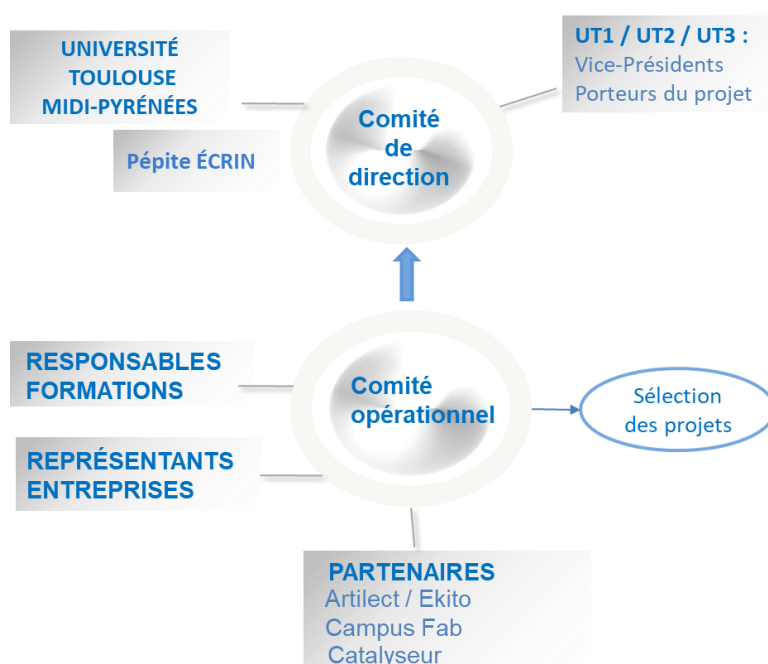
UNIVERSITÉ TOULOUSE MIDI-PYRÉNÉES

Pépite ÉCRIN

Comité de direction

UT1 / UT2 / UT3 :
Vice-Présidents
Porteurs du projet

RESPONSABLES FORMATIONS

REPRÉSENTANTS ENTREPRISES

Comité opérationnel

Sélection des projets

PARTENAIRES
Artilect / Ekito
Campus Fab
Catalyseur